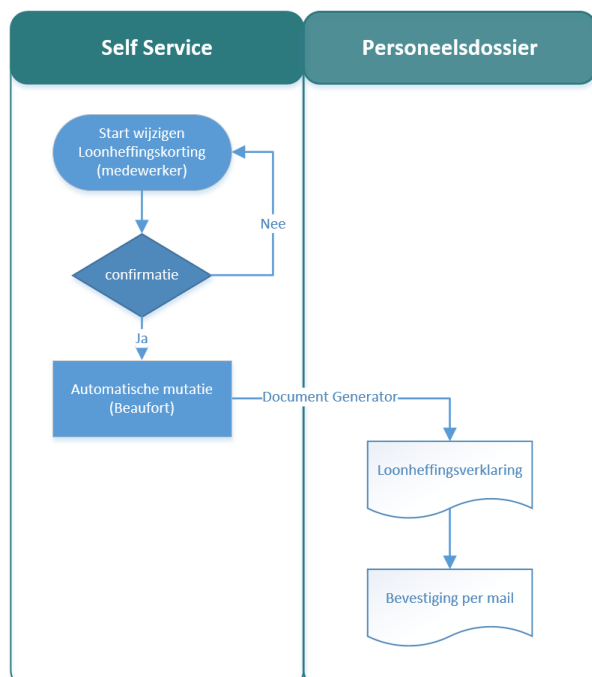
Self Service

Personeelsdossier

Start wijzigen Loonheffingskorting (medewerker)

Nee

confirmatie

Ja

Automatische mutatie (Beaufort)

Document Generator

Loonheffingsverklaring

Bevestiging per mail